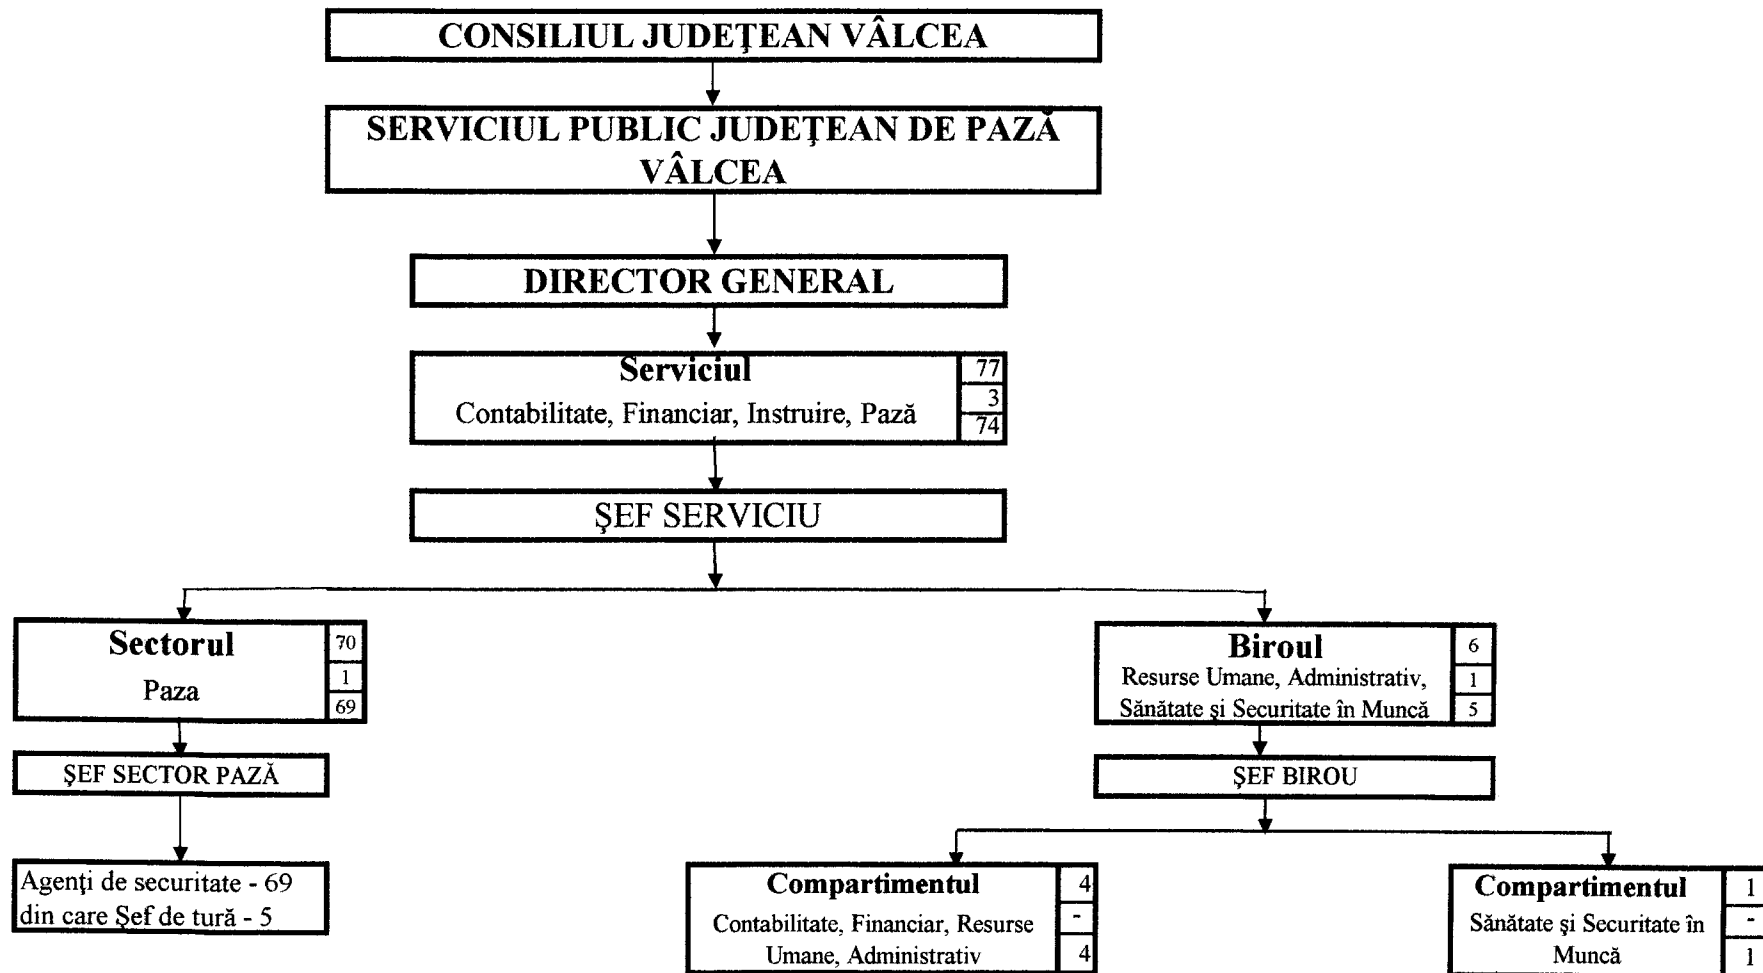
CONSILIUL JUDEŢEAN VÂLCEA

SERVICIUL PUBLIC JUDEŢEAN DE PAZĂ VÂLCEA

DIRECTOR GENERAL

Serviciul
Contabilitate, Financiar, Instruire, Pază
77
3
74

ŞEF SERVICIU

Sectorul
Paza
70
1
69

ŞEF SECTOR PAZĂ

Agenţi de securitate - 69
din care Şef de tură - 5

Biroul
Resurse Umane, Administrativ, Sănătate şi Securitate în Muncă
6
1
5

ŞEF BIROU

Compartimentul
Contabilitate, Financiar, Resurse Umane, Administrativ
4
-
4

Compartimentul
Sănătate şi Securitate în Muncă
1
-
1